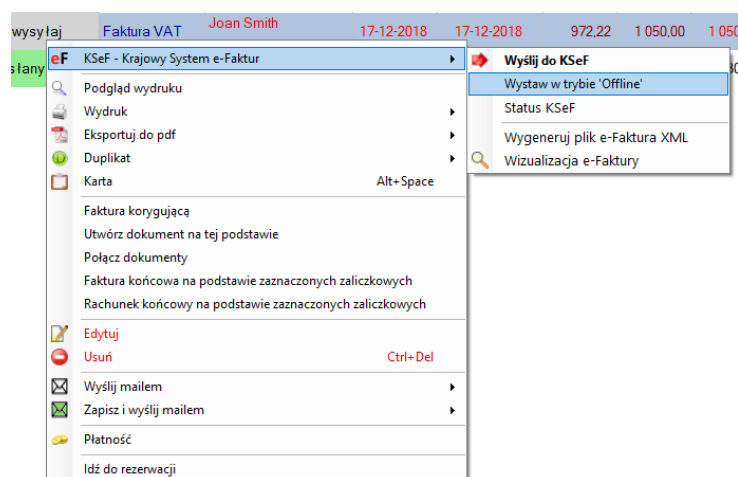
wysyłaj | Faktura VAT | Joan Smith | 17-12-2018 | 17-12-2018 | 972,22 | 1 050,00 | 1 050
słany

eF KSeF - Krajowy System e-Faktur
Podgląd wydruku
Wydruk
Eksportuj do pdf
Duplikat
Karta Alt+Space
Faktura korygująca
Utwórz dokument na tej podstawie
Połącz dokumenty
Faktura końcowa na podstawie zaznaczonych zaliczkowych
Rachunek końcowy na podstawie zaznaczonych zaliczkowych
Edytuj
Usuń Ctrl+Del
Wyślij mailem
Zapisz i wyślij mailem
Płatność
Idź do rezerwacji

Wyślij do KSeF
Wystaw w trybie 'Offline'
Status KSeF
Wygeneruj plik e-Faktura XML
Wizualizacja e-Faktury